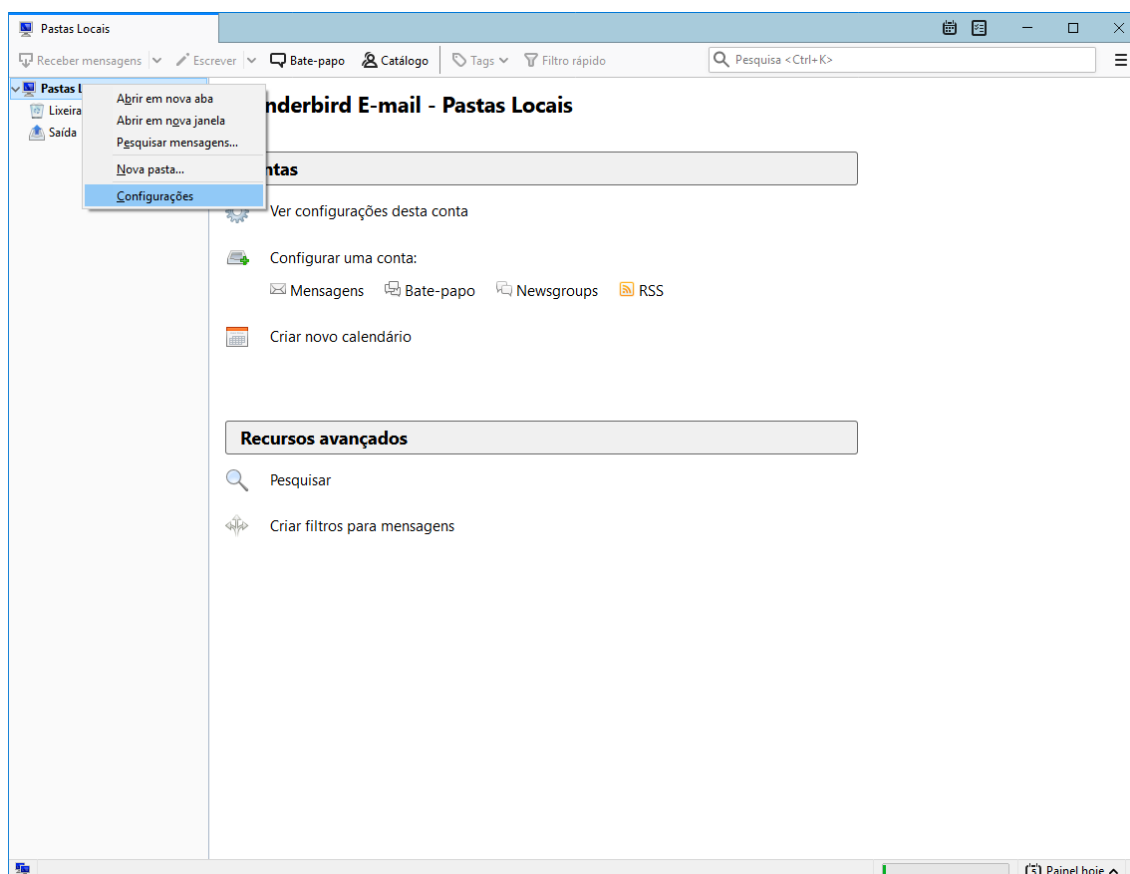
Pastas Locais

Receber mensagens | Escrever | Bate-papo | Catálogo | Tags | Filtro rápido | Pesquisa <Ctrl+K>

Pastas L
Lixeira
Saída

Abrir em nova aba
Abrir em nova janela
Pesquisar mensagens...
Nova pasta...
Configurações

nderbird E-mail - Pastas Locais

ntas

Ver configurações desta conta

Configurar uma conta:

Mensagens Bate-papo Newsgroups RSS

Criar novo calendário

Recursos avançados

Pesquisar

Criar filtros para mensagens

Painel hoje